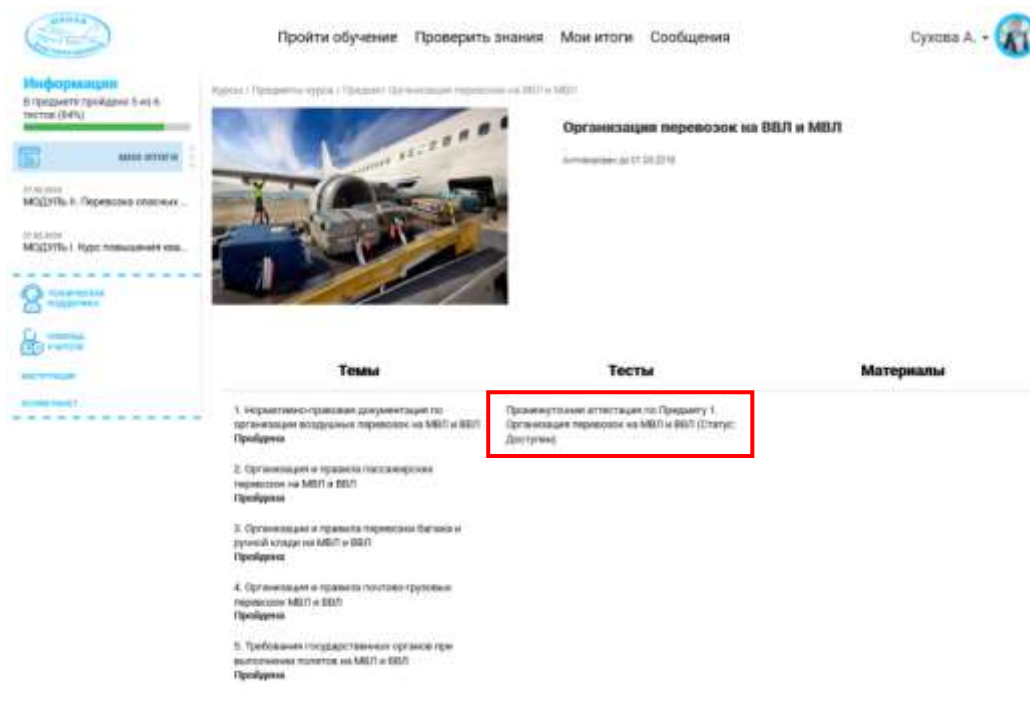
Пройти обучение Проверить знания Мои итоги Сообщения

Сухова А.

Информация
В предмете пройдено 5 из 6 тестов (84%)

мои итоги

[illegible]
МОДУЛЬ II. Перевозка опасных ...

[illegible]
МОДУЛЬ I. Курс повышения ква...

Техническая поддержка

Помощь учителя

Инструкция

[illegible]

Курсы / Предметы курса / Предмет Организация перевозок на ВВЛ и МВЛ

Организация перевозок на ВВЛ и МВЛ

Активирован до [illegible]

| Темы | Тесты | Материалы |
|---|---|---|
| 1. Нормативно-правовая документация по организации воздушных перевозок на МВЛ и ВВЛ Пройдена | Промежуточная аттестация по Предмету 1. Организация перевозок на МВЛ и ВВЛ (Статус: Доступен) | |
| 2. Организация и правила пассажирских перевозок на МВЛ и ВВЛ Пройдена | | |
| 3. Организация и правила перевозки багажа и ручной клади на МВЛ и ВВЛ Пройдена | | |
| 4. Организация и правила почтово-грузовых перевозок МВЛ и ВВЛ Пройдена | | |
| 5. Требования государственных органов при выполнении полетов на МВЛ и ВВЛ Пройдена | | |